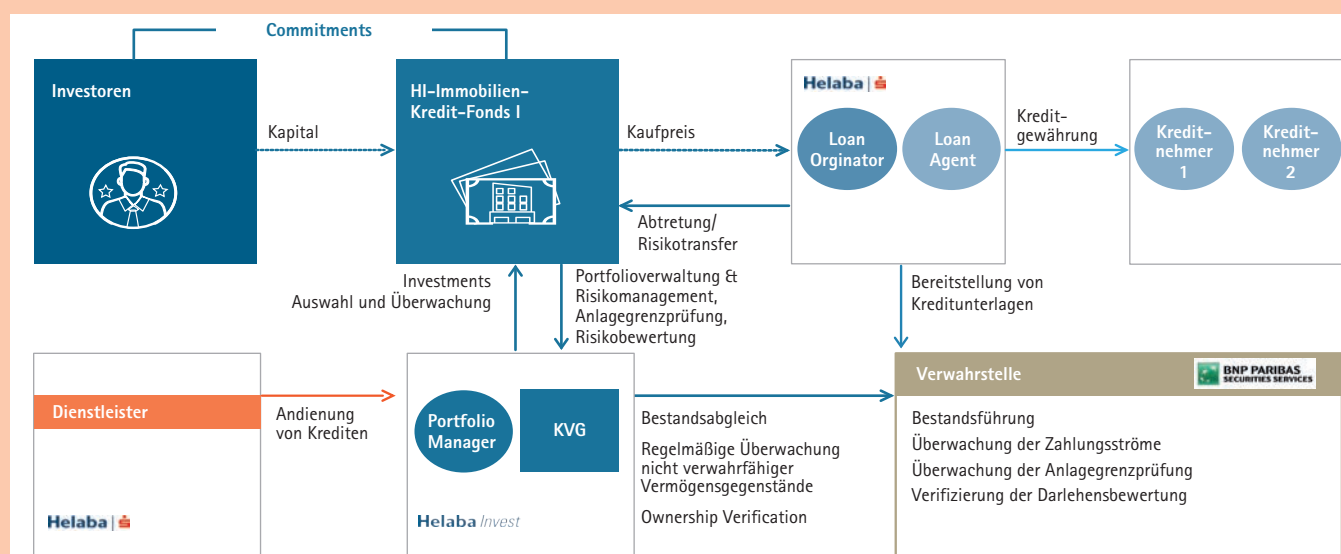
Commitments

Investoren

Kapital

HI-Immobilien-Kredit-Fonds I

Kaufpreis

Abtretung/ Risikotransfer

Helaba

Loan Orginator

Loan Agent

Kredit-gewährung

Kredit-nehmer 1

Kredit-nehmer 2

Investments Auswahl und Überwachung

Portfolioverwaltung & Risikomanagement, Anlagegrenzprüfung, Risikobewertung

Bereitstellung von Kreditunterlagen

Dienstleister

Helaba

Andienung von Krediten

Portfolio Manager

KVG

Helaba Invest

Bestandsabgleich

Regelmäßige Überwachung nicht verwahrfähiger Vermögensgegenstände

Ownership Verification

Verwahrstelle

BNP PARIBAS SECURITIES SERVICES

Bestandsführung

Überwachung der Zahlungsströme

Überwachung der Anlagegrenzprüfung

Verifizierung der Darlehensbewertung